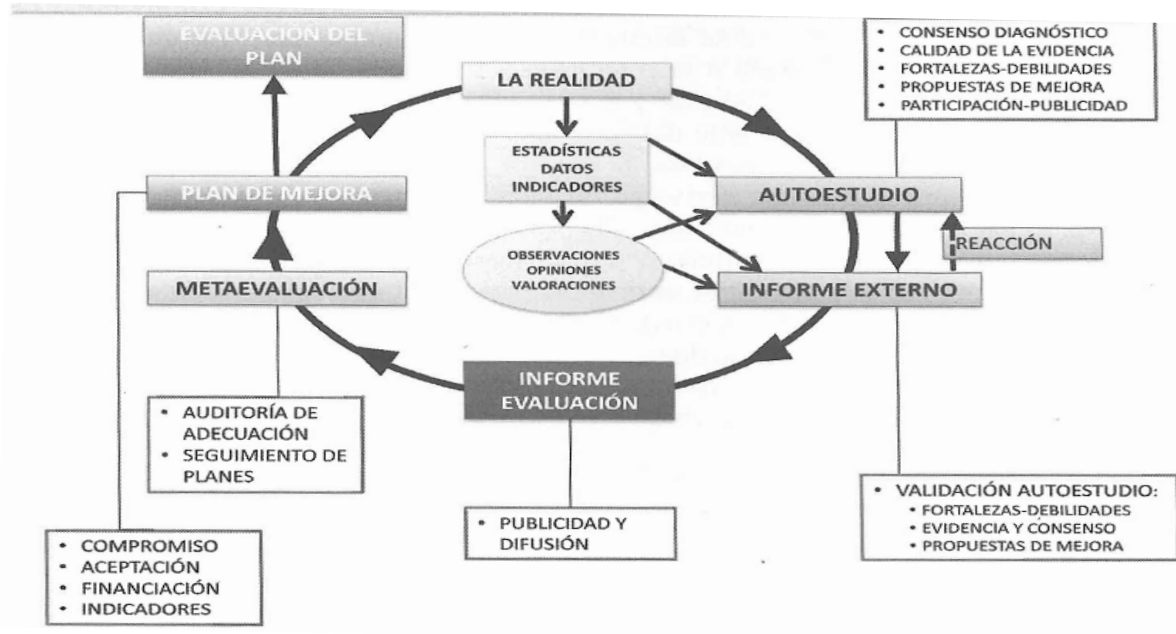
EVALUACIÓN DEL PLAN

LA REALIDAD

• CONSENSO DIAGNÓSTICO
• CALIDAD DE LA EVIDENCIA
• FORTALEZAS-DEBILIDADES
• PROPUESTAS DE MEJORA
• PARTICIPACIÓN-PUBLICIDAD

ESTADÍSTICAS
DATOS
INDICADORES

PLAN DE MEJORA

AUTOESTUDIO

REACCIÓN

OBSERVACIONES
OPINIONES
VALORACIONES

METAEVALUACIÓN

INFORME EXTERNO

INFORME EVALUACIÓN

• AUDITORÍA DE ADECUACIÓN
• SEGUIMIENTO DE PLANES

• VALIDACIÓN AUTOESTUDIO:
• FORTALEZAS-DEBILIDADES
• EVIDENCIA Y CONSENSO
• PROPUESTAS DE MEJORA

• PUBLICIDAD Y DIFUSIÓN

• COMPROMISO
• ACEPTACIÓN
• FINANCIACIÓN
• INDICADORES